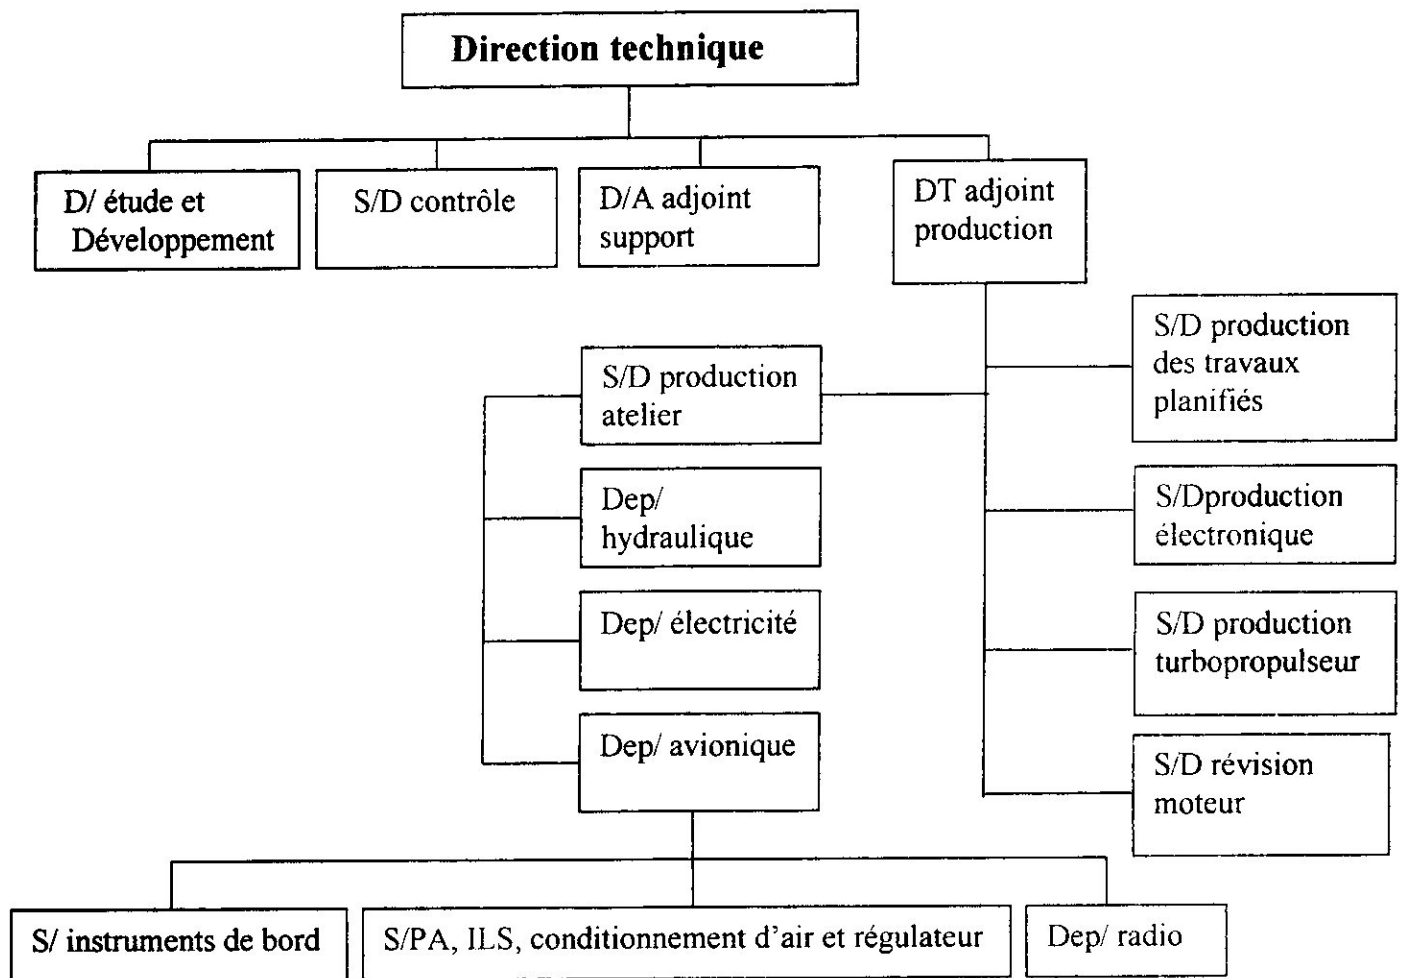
Direction technique

D/ étude et Développement

S/D contrôle

D/A adjoint support

DT adjoint production

S/D production des travaux planifiés

S/D production atelier

Dep/ hydraulique

Dep/ électricité

Dep/ avionique

S/Dproduction électronique

S/D production turbopropulseur

S/D révision moteur

S/ instruments de bord

S/PA, ILS, conditionnement d'air et régulateur

Dep/ radio